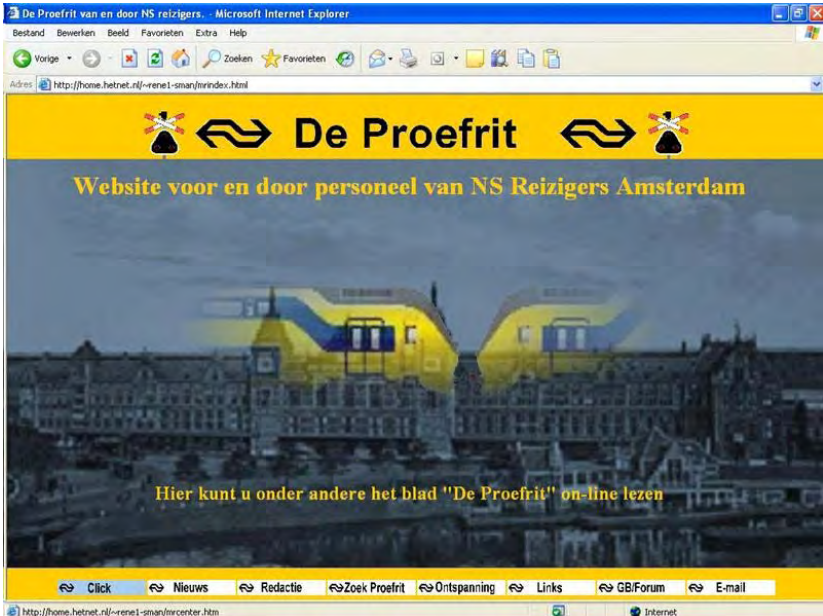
De Proefrit van en door NS reizigers. - Microsoft Internet Explorer

Bestand Bewerken Beeld Favorieten Extra Help

Vorige Zoeken Favorieten

Adres http://home.hetnet.nl/~rene1-sman/mrindex.html

De Proefrit

Website voor en door personeel van NS Reizigers Amsterdam

Hier kunt u onder andere het blad "De Proefrit" on-line lezen

Click Nieuws Redactie Zoek Proefrit Ontspanning Links GB/Forum E-mail

http://home.hetnet.nl/~rene1-sman/mrcenter.htm Internet